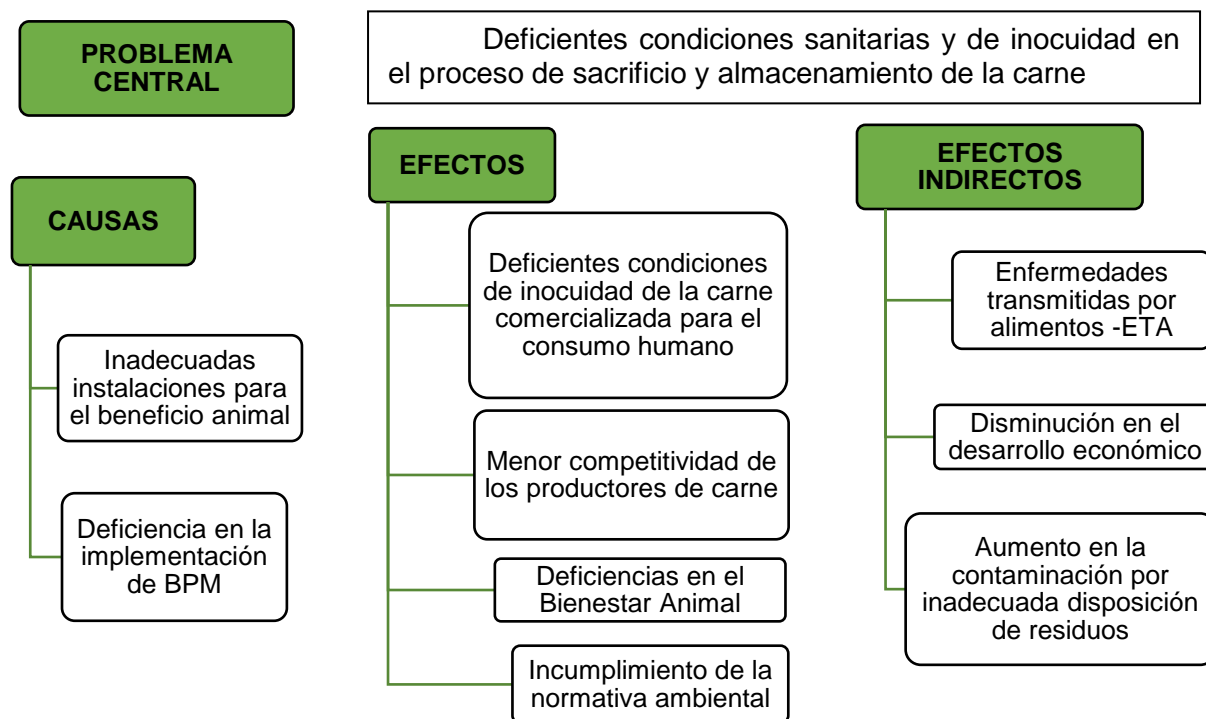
PROBLEMA CENTRAL

Deficientes condiciones sanitarias y de inocuidad en el proceso de sacrificio y almacenamiento de la carne

CAUSAS

Inadecuadas instalaciones para el beneficio animal

Deficiencia en la implementación de BPM

EFECTOS

Deficientes condiciones de inocuidad de la carne comercializada para el consumo humano

Menor competitividad de los productores de carne

Deficiencias en el Bienestar Animal

Incumplimiento de la normativa ambiental

EFECTOS INDIRECTOS

Enfermedades transmitidas por alimentos -ETA

Disminución en el desarrollo económico

Aumento en la contaminación por inadecuada disposición de residuos